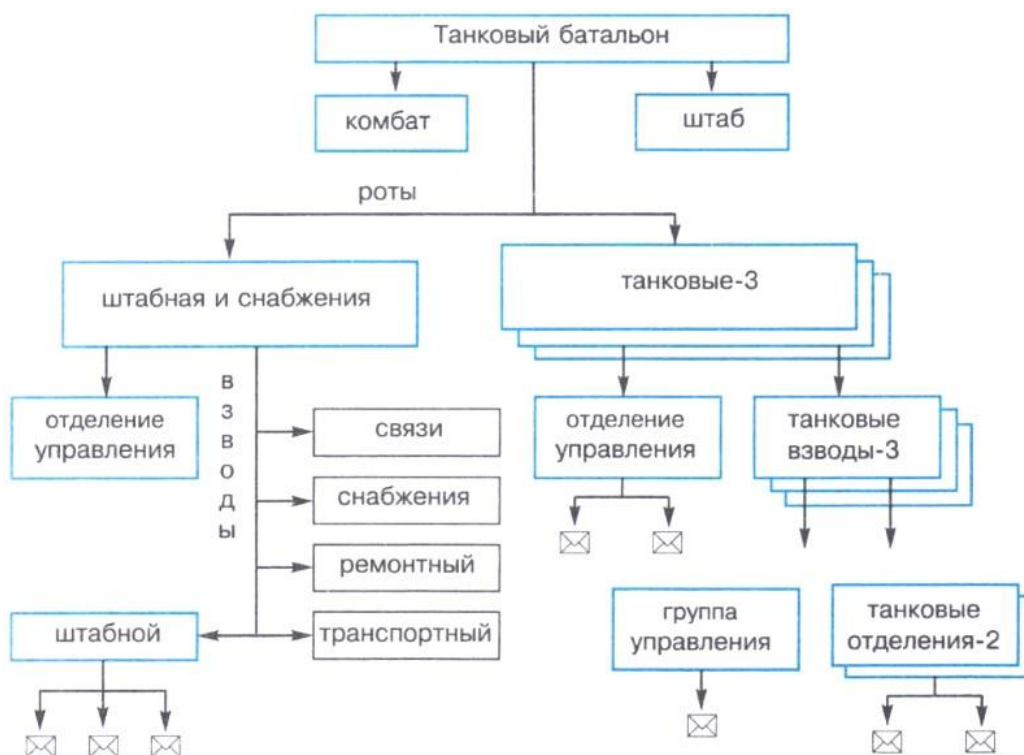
Танковый батальон

комбат

штаб

роты

штабная и снабжения

танковые-3

отделение управления

взводы

связи

снабжения

ремонтный

штабной

транспортный

отделение управления

танковые взводы-3

группа управления

танковые отделения-2